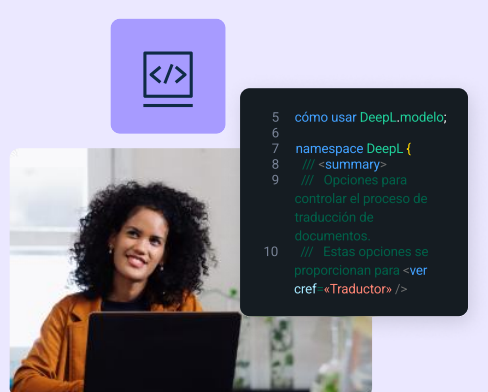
5 cómo usar DeepL.modelo;
6
7 namespace DeepL {
8 /// <summary>
9 /// Opciones para controlar el proceso de traducción de documentos.
10 /// Estas opciones se proporcionan para <ver cref=«Traductor» />